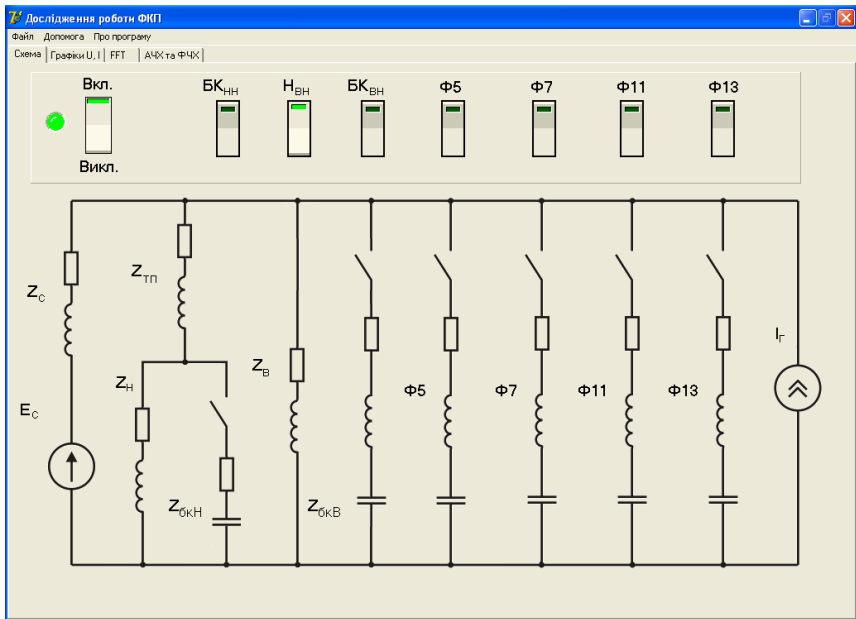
Дослідження роботи ФКП

Файл Допомога Про програму

Схема | Графіки U, I | FFT | АЧХ та ФЧХ

Вкл.

Викл.

$БК_{НН}$ $Н_{ВН}$ $БК_{ВН}$ Ф5 Ф7 Ф11 Ф13

$Z_С$

$Z_{ТП}$

$Z_Н$

$Z_В$

$E_С$

Ф5 Ф7 Ф11 Ф13

$I_Г$

$Z_{бкН}$

$Z_{бкВ}$